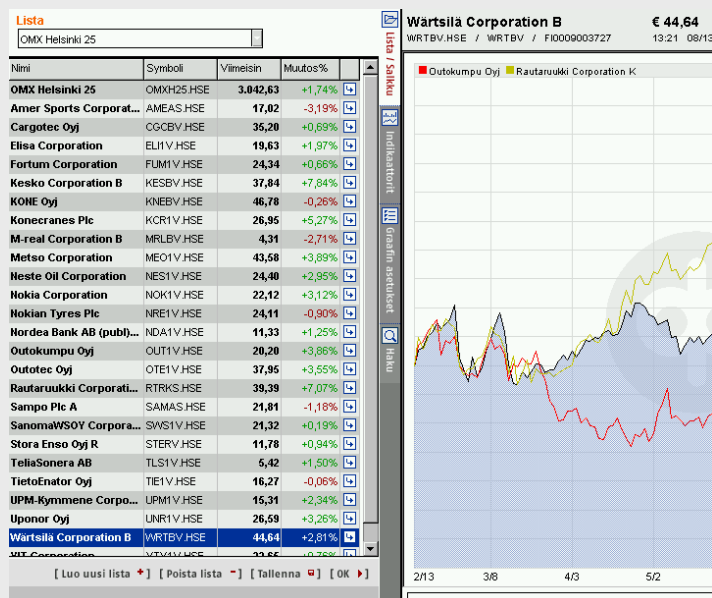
Lista

OMX Helsinki 25

| Nimi | Symboli | Viimeisin | Muutos% |
|---|---|---|---|
| OMX Helsinki 25 | OMXH25.HSE | 3.042,63 | +1,74% |
| Amer Sports Corporat... | AMEAS.HSE | 17,02 | -3,19% |
| Cargotec Oyj | CGCBV.HSE | 35,20 | +0,69% |
| Elisa Corporation | ELI1V.HSE | 19,63 | +1,97% |
| Fortum Corporation | FUM1V.HSE | 24,34 | +0,66% |
| Kesko Corporation B | KESBV.HSE | 37,84 | +7,84% |
| KONE Oyj | KNEBV.HSE | 46,78 | -0,26% |
| Konecranes Plc | KCR1V.HSE | 26,95 | +5,27% |
| M-real Corporation B | MRLBV.HSE | 4,31 | -2,71% |
| Metso Corporation | MEO1V.HSE | 43,58 | +3,89% |
| Neste Oil Corporation | NES1V.HSE | 24,40 | +2,95% |
| Nokia Corporation | NOK1V.HSE | 22,12 | +3,12% |
| Nokian Tyres Plc | NRE1V.HSE | 24,11 | -0,90% |
| Nordea Bank AB (publ)... | NDA1V.HSE | 11,33 | +1,25% |
| Outokumpu Oyj | OUT1V.HSE | 20,20 | +3,86% |
| Outotec Oyj | OTE1V.HSE | 37,95 | +3,55% |
| Rautaruukki Corporati... | RTRKS.HSE | 39,39 | +7,07% |
| Sampo Plc A | SAMAS.HSE | 21,81 | -1,18% |
| SanomaWSOY Corpora... | SWS1V.HSE | 21,32 | +0,19% |
| Stora Enso Oyj R | STERV.HSE | 11,78 | +0,94% |
| TeliaSonera AB | TLS1V.HSE | 5,42 | +1,50% |
| TietoEnator Oyj | TIE1V.HSE | 16,27 | -0,06% |
| UPM-Kymmene Corpo... | UPM1V.HSE | 15,31 | +2,34% |
| Uponor Oyj | UNR1V.HSE | 26,59 | +3,26% |
| Wärtsilä Corporation B | WRTBV.HSE | 44,64 | +2,81% |
| YIT Corporation | YTY1V.HSE | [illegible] | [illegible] |

[ Luo uusi lista + ] [ Poista lista − ] [ Tallenna ] [ OK ]

Lista / Salkku
Indikaattorit
Graafin asetukset
Haku

Wärtsilä Corporation B
€ 44,64
WRTBV.HSE / WRTBV / FI0009003727
13:21 08/13

Outokumpu Oyj
Rautaruukki Corporation K

2/13 3/8 4/3 5/2